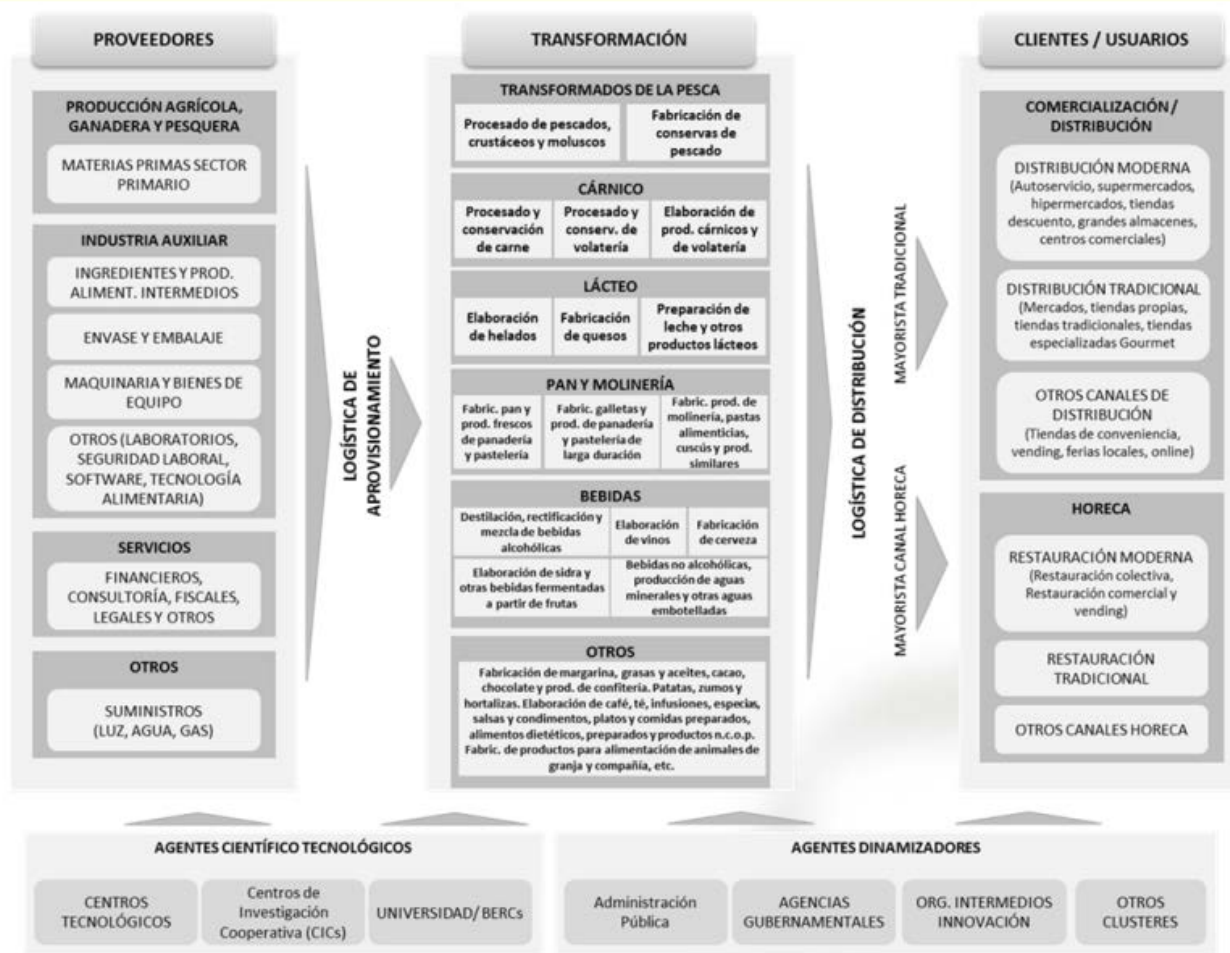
PROVEEDORES

PRODUCCIÓN AGRÍCOLA, GANADERA Y PESQUERA

MATERIAS PRIMAS SECTOR PRIMARIO

INDUSTRIA AUXILIAR

INGREDIENTES Y PROD. ALIMENT. INTERMEDIOS

ENVASE Y EMBALAJE

MAQUINARIA Y BIENES DE EQUIPO

OTROS (LABORATORIOS, SEGURIDAD LABORAL, SOFTWARE, TECNOLOGÍA ALIMENTARIA)

SERVICIOS

FINANCIEROS, CONSULTORÍA, FISCALES, LEGALES Y OTROS

OTROS

SUMINISTROS (LUZ, AGUA, GAS)

LOGÍSTICA DE APROVISIONAMIENTO

TRANSFORMACIÓN

TRANSFORMADOS DE LA PESCA

Procesado de pescados, crustáceos y moluscos

Fabricación de conservas de pescado

CÁRNICO

Procesado y conservación de carne

Procesado y conserv. de volatería

Elaboración de prod. cárnicos y de volatería

LÁCTEO

Elaboración de helados

Fabricación de quesos

Preparación de leche y otros productos lácteos

PAN Y MOLINERÍA

Fabric. pan y prod. frescos de panadería y pastelería

Fabric. galletas y prod. de panadería y pastelería de larga duración

Fabric. prod. de molinería, pastas alimenticias, cuscús y prod. similares

BEBIDAS

Destilación, rectificación y mezcla de bebidas alcohólicas

Elaboración de vinos

Fabricación de cerveza

Elaboración de sidra y otras bebidas fermentadas a partir de frutas

Bebidas no alcohólicas, producción de aguas minerales y otras aguas embotelladas

OTROS

Fabricación de margarina, grasas y aceites, cacao, chocolate y prod. de confitería. Patatas, zumos y hortalizas. Elaboración de café, té, infusiones, especias, salsas y condimentos, platos y comidas preparados, alimentos dietéticos, preparados y productos n.c.o.p. Fabric. de productos para alimentación de animales de granja y compañía, etc.

LOGÍSTICA DE DISTRIBUCIÓN

MAYORISTA TRADICIONAL

MAYORISTA CANAL HORECA

CLIENTES / USUARIOS

COMERCIALIZACIÓN / DISTRIBUCIÓN

DISTRIBUCIÓN MODERNA (Autoservicio, supermercados, hipermercados, tiendas descuento, grandes almacenes, centros comerciales)

DISTRIBUCIÓN TRADICIONAL (Mercados, tiendas propias, tiendas tradicionales, tiendas especializadas Gourmet

OTROS CANALES DE DISTRIBUCIÓN (Tiendas de conveniencia, vending, ferias locales, online)

HORECA

RESTAURACIÓN MODERNA (Restauración colectiva, Restauración comercial y vending)

RESTAURACIÓN TRADICIONAL

OTROS CANALES HORECA

AGENTES CIENTÍFICO TECNOLÓGICOS

CENTROS TECNOLÓGICOS

Centros de Investigación Cooperativa (CICs)

UNIVERSIDAD/ BERCs

AGENTES DINAMIZADORES

Administración Pública

AGENCIAS GUBERNAMENTALES

ORG. INTERMEDIOS INNOVACIÓN

OTROS CLUSTERES